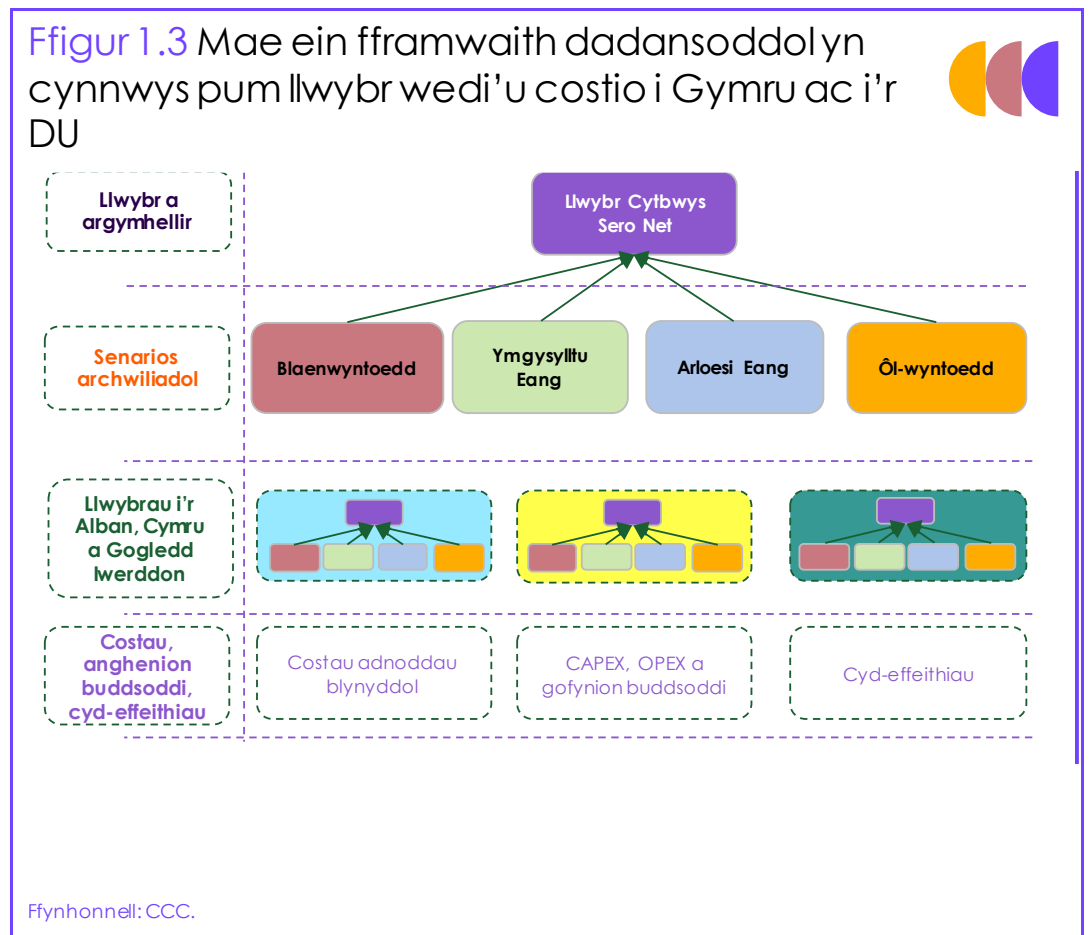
Ffigur 1.3 Mae ein fframwaith dadansoddol yn cynnwys pum llwybr wedi'u costio i Gymru ac i'r DU

Llwybr a argymhellir

Llwybr Cytbwys Sero Net

Senarios archwiliadol

Blaenwyntoedd

Ymgysylltu Eang

Arloesi Eang

Ôl-wyntoedd

Llwybrau i'r Alban, Cymru a Gogledd Iwerddon

Costau, anghenion buddsoddi, cyd-effeithiau

Costau adnoddau blynyddol

CAPEX, OPEX a gofynion buddsoddi

Cyd-effeithiau

Ffynhonnell: CCC.